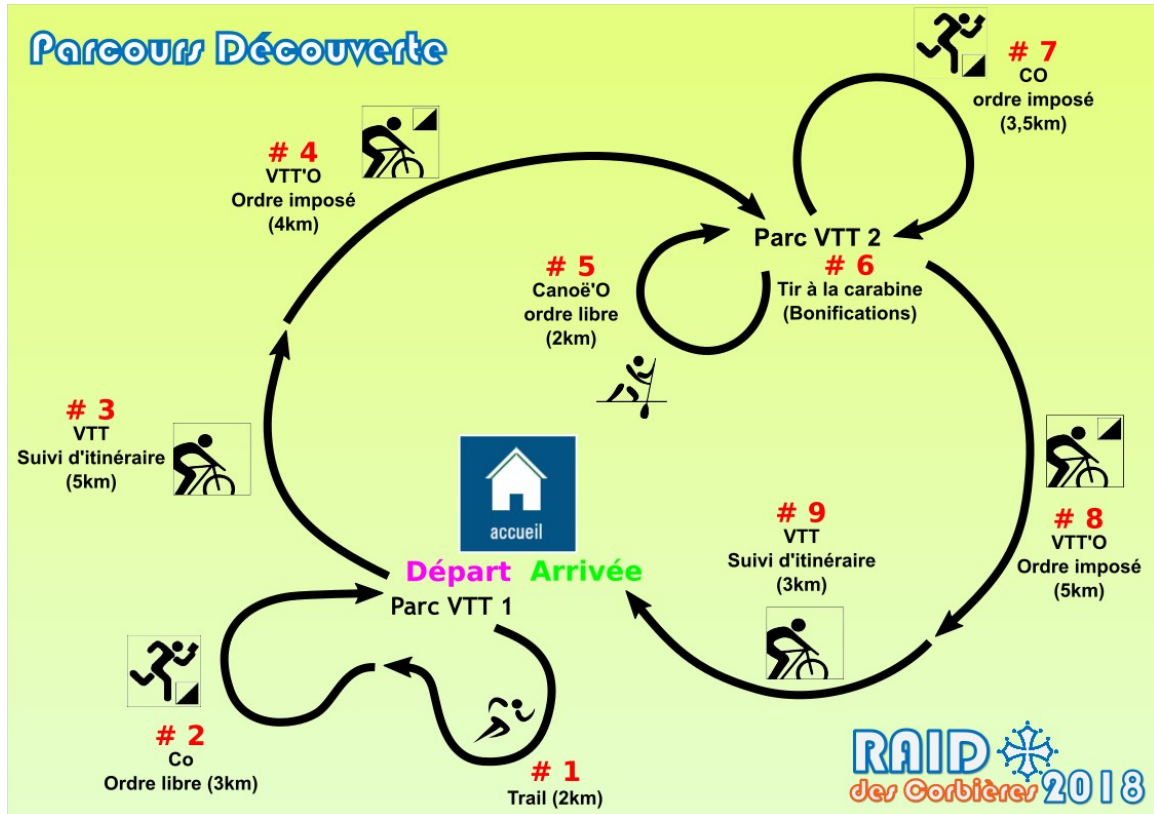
Parcours Découverte

# 7
CO
ordre imposé
(3,5km)

# 4
VTT'O
Ordre imposé
(4km)

Parc VTT 2

# 5
Canoë'O
ordre libre
(2km)

# 6
Tir à la carabine
(Bonifications)

# 3
VTT
Suivi d'itinéraire
(5km)

accueil

# 8
VTT'O
Ordre imposé
(5km)

# 9
VTT
Suivi d'itinéraire
(3km)

Départ Arrivée
Parc VTT 1

# 2
Co
Ordre libre (3km)

# 1
Trail (2km)

RAID des Corbières 2018